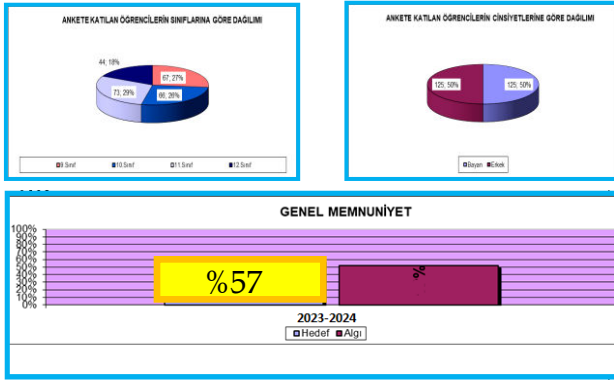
ANKETE KATILAN ÖĞRENCİLERİN SINIFLARINA GÖRE DAĞILIMI

67; 27%
66; 26%
73; 29%
44; 18%

9.Sınıf
10.Sınıf
11.Sınıf
12.Sınıf

ANKETE KATILAN ÖĞRENCİLERİN CİNSİYETLERİNE GÖRE DAĞILIMI

125; 50%
125; 50%

Bayan
Erkek

GENEL MEMNUNİYET

100%
90%
80%
70%
60%
50%
40%
30%
20%
10%
0%

%57
%

2023-2024

Hedef
Algı